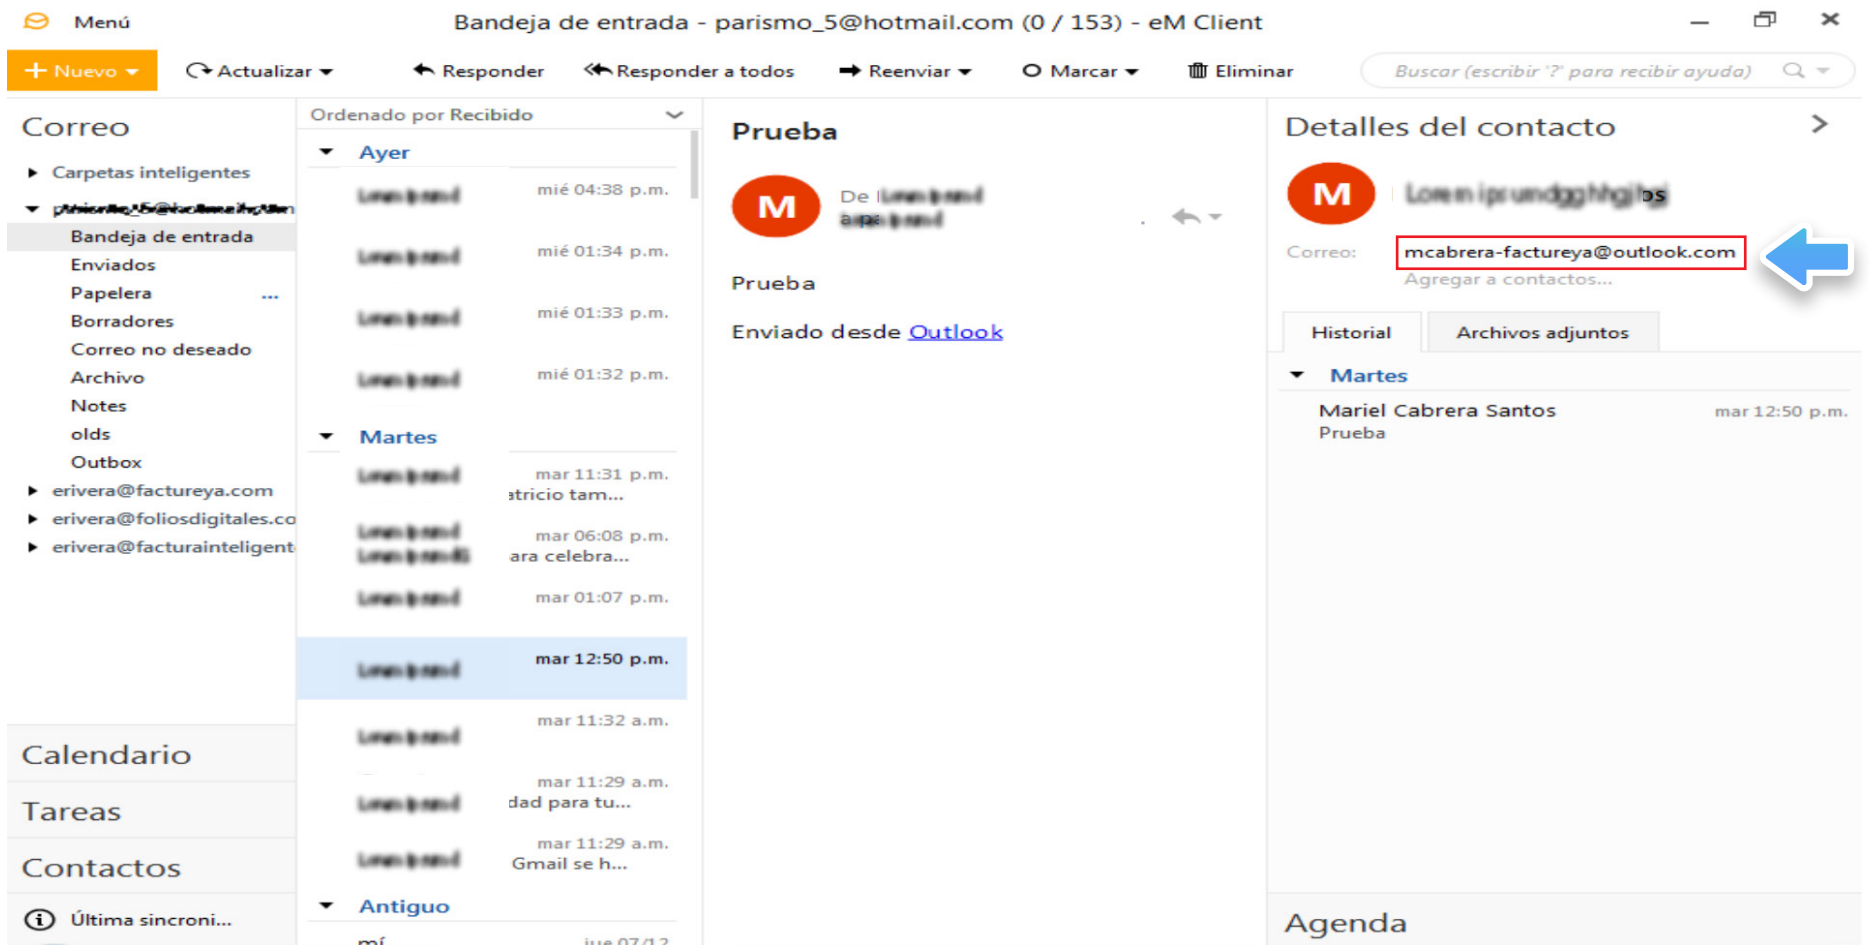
Menú

Bandeja de entrada - parismo_5@hotmail.com (0 / 153) - eM Client

+ Nuevo

Actualizar

Responder

Responder a todos

Reenviar

Marcar

Eliminar

Buscar (escribir '?' para recibir ayuda)

Correo

Carpetas inteligentes

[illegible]

Bandeja de entrada

Enviados

Papelera

...

Borradores

Correo no deseado

Archivo

Notes

olds

Outbox

erivera@factureya.com

erivera@foliosdigitales.co

erivera@facturainteligent

Calendario

Tareas

Contactos

Última sincroni...

Ordenado por Recibido

Ayer

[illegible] mié 04:38 p.m.

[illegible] mié 01:34 p.m.

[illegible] mié 01:33 p.m.

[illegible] mié 01:32 p.m.

Martes

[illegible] mar 11:31 p.m. atricio tam...

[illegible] mar 06:08 p.m. ara celebra...

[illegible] mar 01:07 p.m.

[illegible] mar 12:50 p.m.

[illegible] mar 11:32 a.m.

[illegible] mar 11:29 a.m. dad para tu...

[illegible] mar 11:29 a.m. Gmail se h...

Antiguo

mí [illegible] jue 07/12

Prueba

M

De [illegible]

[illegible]

Prueba

Enviado desde Outlook

Detalles del contacto

M

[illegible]

Correo:

mcabrera-factureya@outlook.com

Agregar a contactos...

Historial

Archivos adjuntos

Martes

Mariel Cabrera Santos

mar 12:50 p.m.

Prueba

Agenda